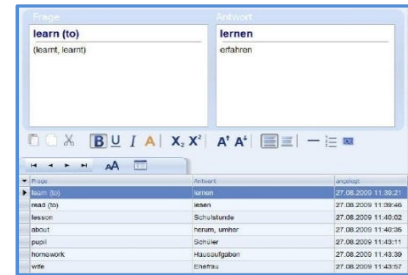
Frage
learn (to)
(learnt, learnt)

Antwort
lernen
erfahren

B U I A X, X² A' A'

AA

| Frage | Antwort | angelegt |
|---|---|---|
| learn (to) | lernen | 27.08.2009 11:39:21 |
| read (to) | lesen | 27.08.2009 11:39:46 |
| lesson | Schulstunde | 27.08.2009 11:40:02 |
| about | herum, umher | 27.08.2009 11:40:35 |
| pupil | Schüler | 27.08.2009 11:43:11 |
| homework | Hausaufgaben | 27.08.2009 11:43:39 |
| wife | Ehefrau | 27.08.2009 11:43:57 |